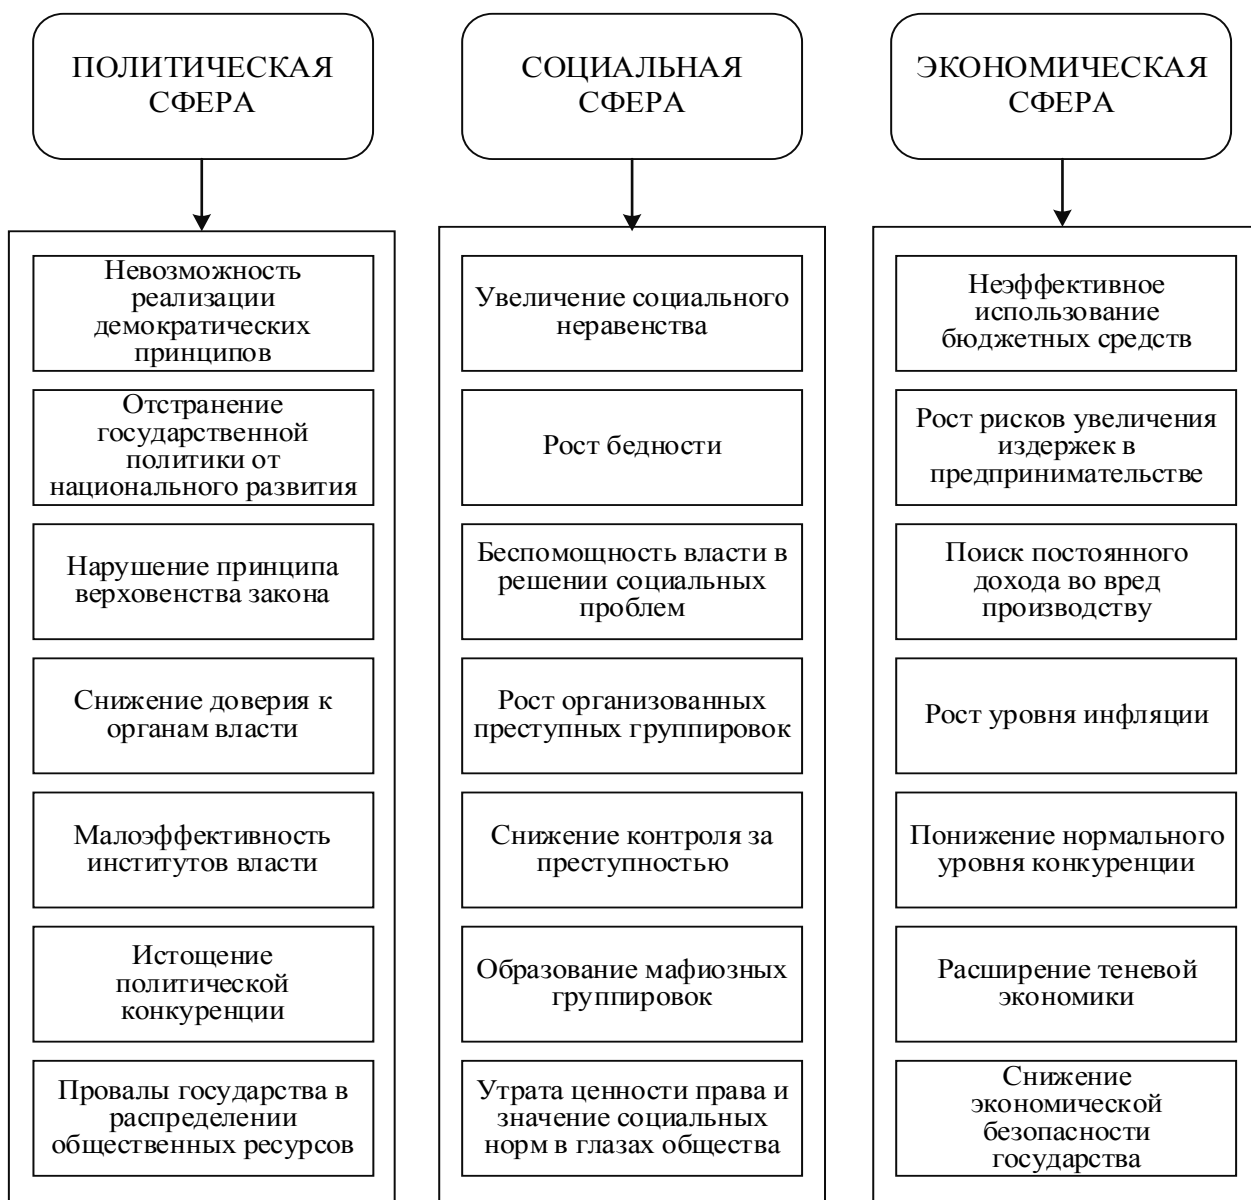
ПОЛИТИЧЕСКАЯ СФЕРА

Невозможность реализации демократических принципов

Отстранение государственной политики от национального развития

Нарушение принципа верховенства закона

Снижение доверия к органам власти

Малоэффективность институтов власти

Истощение политической конкуренции

Провалы государства в распределении общественных ресурсов

СОЦИАЛЬНАЯ СФЕРА

Увеличение социального неравенства

Рост бедности

Беспомощность власти в решении социальных проблем

Рост организованных преступных группировок

Снижение контроля за преступностью

Образование мафиозных группировок

Утрата ценности права и значение социальных норм в глазах общества

ЭКОНОМИЧЕСКАЯ СФЕРА

Неэффективное использование бюджетных средств

Рост рисков увеличения издержек в предпринимательстве

Поиск постоянного дохода во вред производству

Рост уровня инфляции

Понижение нормального уровня конкуренции

Расширение теневой экономики

Снижение экономической безопасности государства